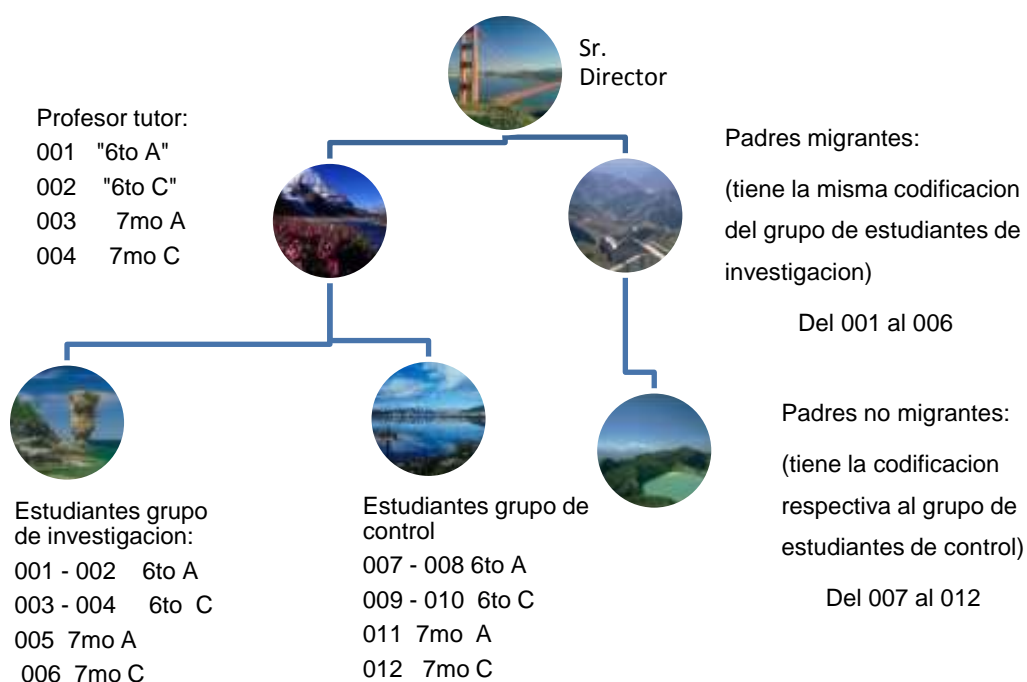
Sr. Director

Profesor tutor:
001 "6to A"
002 "6to C"
003 7mo A
004 7mo C

Padres migrantes:
(tiene la misma codificacion del grupo de estudiantes de investigacion)
Del 001 al 006

Padres no migrantes:
(tiene la codificacion respectiva al grupo de estudiantes de control)
Del 007 al 012

Estudiantes grupo de investigacion:
001 - 002 6to A
003 - 004 6to C
005 7mo A
006 7mo C

Estudiantes grupo de control
007 - 008 6to A
009 - 010 6to C
011 7mo A
012 7mo C